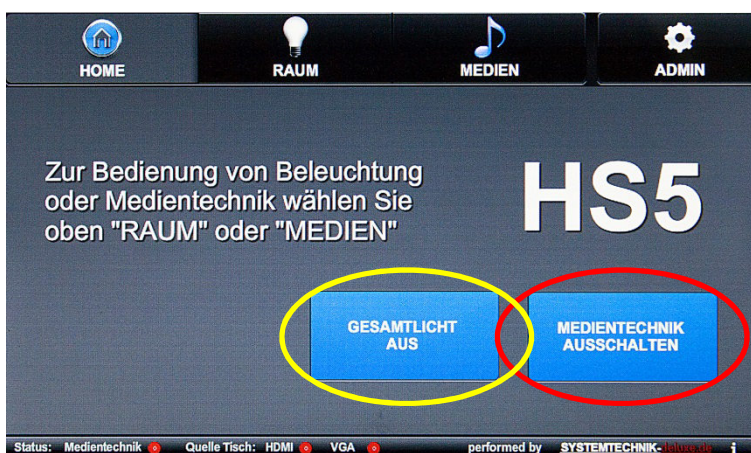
HOME RAUM MEDIEN ADMIN

Zur Bedienung von Beleuchtung oder Medientechnik wählen Sie oben "RAUM" oder "MEDIEN"

HS5

GESAMTLICHT AUS

MEDIENTECHNIK AUSSCHALTEN

Status: Medientechnik Quelle Tisch: HDMI VGA performed by SYSTEMTECHNIK-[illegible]